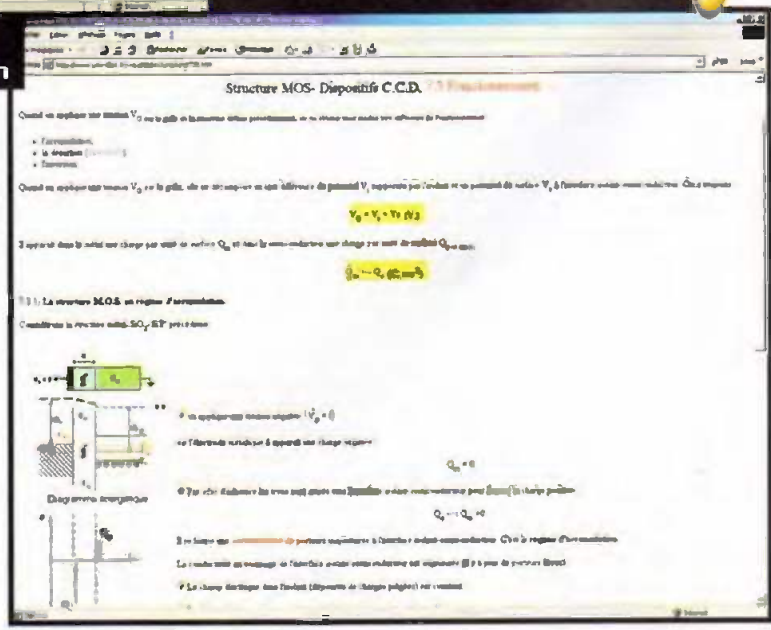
Structure MOS- Dispositifs C.C.D.

Quand on applique une tension $V_G$ sur la grille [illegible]

- l'accumulation,
- la désertion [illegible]
- l'inversion.

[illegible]

$V_G = V_i + V_s$ (1)

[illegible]

$Q_m = -Q_s$ (C.cm$^{-2}$)

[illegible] La structure M.O.S. en régime d'accumulation

Considérons la structure métal-$SiO_2$-Si P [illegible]

Diagramme énergétique

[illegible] ($V_G < 0$)

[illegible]

$Q_m < 0$

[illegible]

$Q_s = -Q_m > 0$

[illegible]

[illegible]

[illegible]